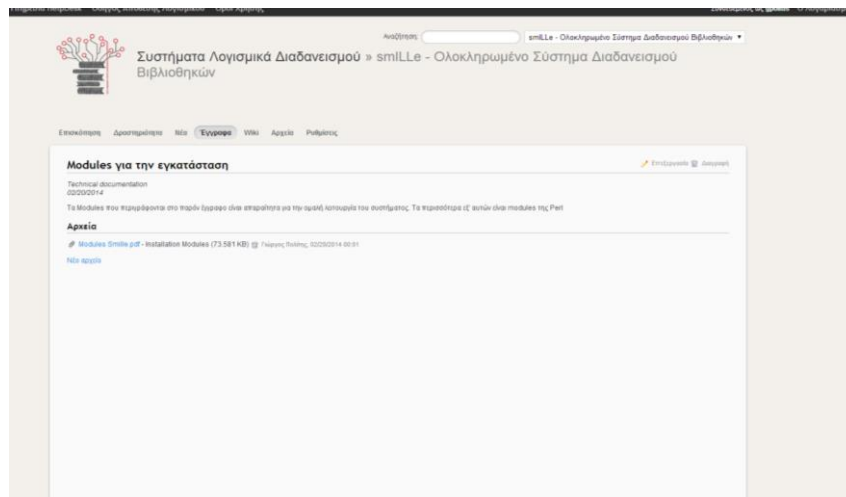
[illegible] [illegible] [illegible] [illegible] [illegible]

Αναζήτηση: smILLe - Ολοκληρωμένο Σύστημα Διαδανεισμού Βιβλιοθηκών

Συστήματα Λογισμικά Διαδανεισμού » smILLe - Ολοκληρωμένο Σύστημα Διαδανεισμού Βιβλιοθηκών

Επισκόπηση Δραστηριότητα Νέα Έγγραφα Wiki Αρχεία Ρυθμίσεις

Modules για την εγκατάσταση

Επεξεργασία Διαγραφή

Technical documentation
02/20/2014

Τα Modules που περιγράφονται στο παρόν έγγραφο είναι απαραίτητα για την ομαλή λειτουργία του συστήματος. Τα περισσότερα εξ' αυτών είναι modules της Perl

Αρχεία

Modules Smille.pdf - Installation Modules (73.581 KB) Γιώργος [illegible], 02/20/2014 00:01

Νέο αρχείο